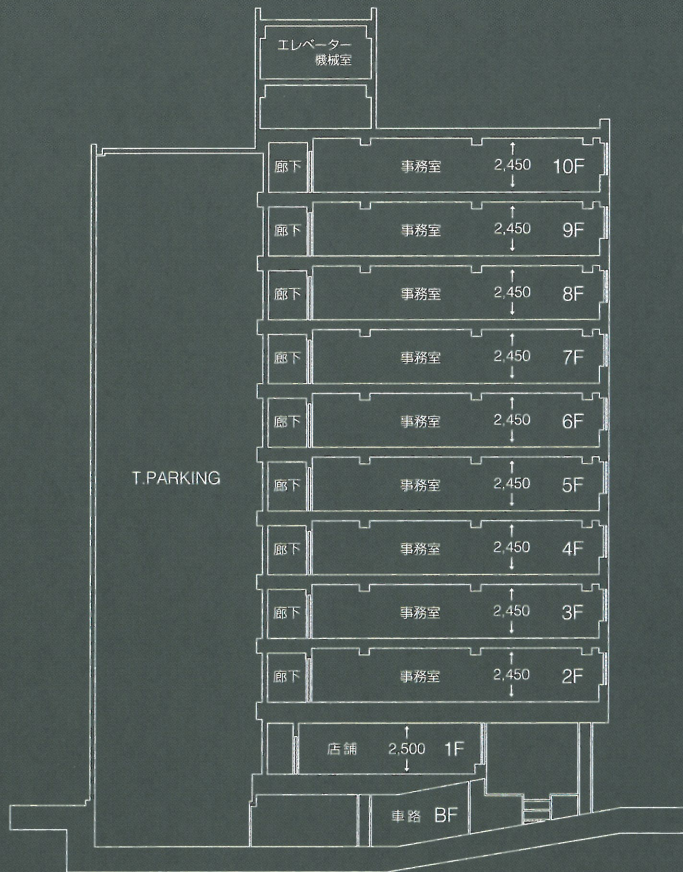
エレベーター
機械室

廊下 事務室 2,450 10F
廊下 事務室 2,450 9F
廊下 事務室 2,450 8F
廊下 事務室 2,450 7F
廊下 事務室 2,450 6F
T.PARKING
廊下 事務室 2,450 5F
廊下 事務室 2,450 4F
廊下 事務室 2,450 3F
廊下 事務室 2,450 2F
店舗 2,500 1F
車路 BF